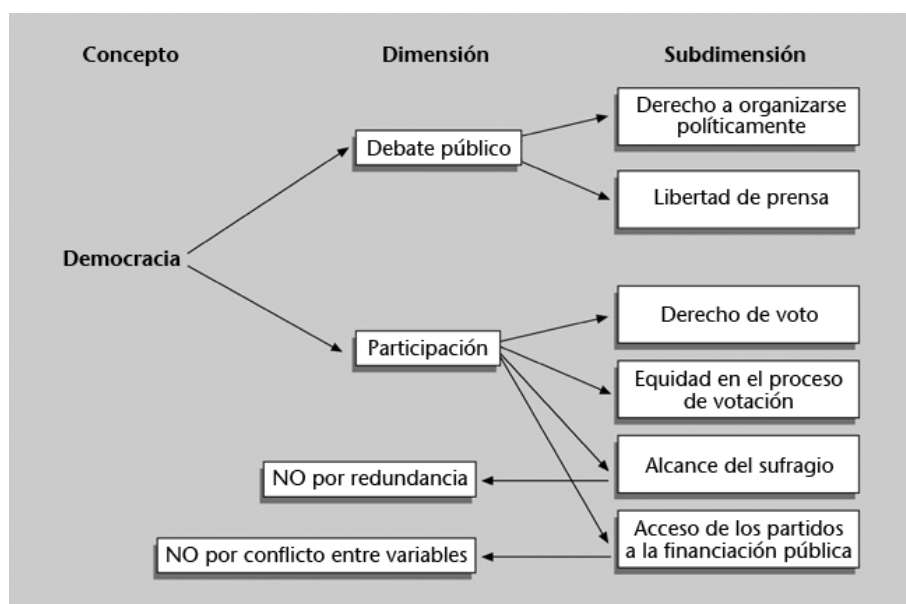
Concepto

Dimensión

Subdimensión

Democracia

Debate público

Derecho a organizarse políticamente

Libertad de prensa

Participación

Derecho de voto

Equidad en el proceso de votación

Alcance del sufragio

NO por redundancia

Acceso de los partidos a la financiación pública

NO por conflicto entre variables